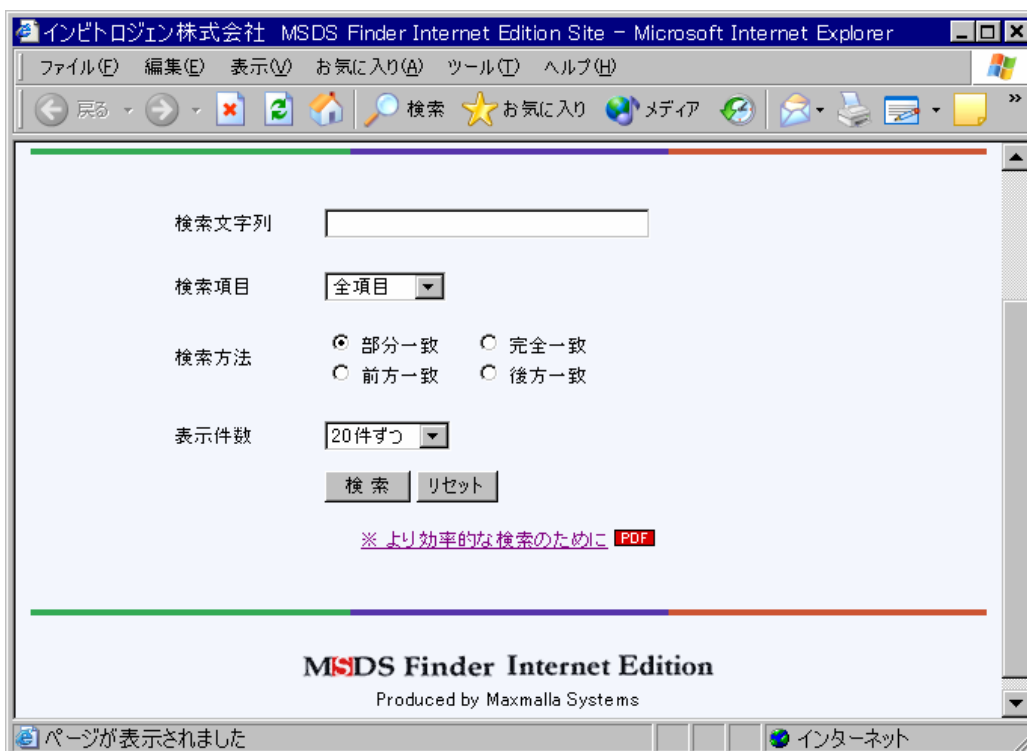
インビトロジェン株式会社 MSDS Finder Internet Edition Site - Microsoft Internet Explorer

ファイル(F) 編集(E) 表示(V) お気に入り(A) ツール(T) ヘルプ(H)

戻る 検索 お気に入り メディア

検索文字列

検索項目 全項目

検索方法 部分一致 完全一致 前方一致 後方一致

表示件数 20件ずつ

検索 リセット

※ より効率的な検索のために PDF

MSDS Finder Internet Edition

Produced by Maxmalla Systems

ページが表示されました インターネット